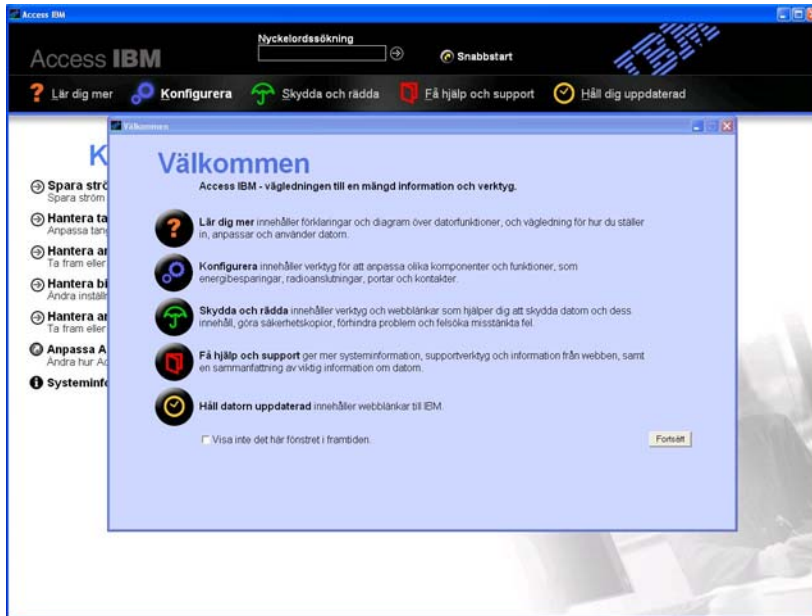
Access IBM

Access IBM

Nyckelordssökning

Snabbstart

IBM

Lär dig mer Konfigurera Skydda och rädda Få hjälp och support Håll dig uppdaterad

K

Spara strö
Spara ström

Hantera ta
Anpassa tan

Hantera ar
Ta fram eller

Hantera bi
Ändra inställ

Hantera ar
Ta fram eller

Anpassa A
Ändra hur Ac

Systeminfo

Välkommen

Välkommen

Access IBM - vägledningen till en mängd information och verktyg.

Lär dig mer innehåller förklaringar och diagram över datorfunktioner, och vägledning för hur du ställer in, anpassar och använder datorn.

Konfigurera innehåller verktyg för att anpassa olika komponenter och funktioner, som energibesparingar, radioanslutningar, portar och kontakter.

Skydda och rädda innehåller verktyg och webblänkar som hjälper dig att skydda datorn och dess innehåll, göra säkerhetskopior, förhindra problem och felsöka misstänkta fel.

Få hjälp och support ger mer systeminformation, supportverktyg och information från webben, samt en sammanfattning av viktig information om datorn.

Håll datorn uppdaterad innehåller webblänkar till IBM.

Visa inte det här fönstret i framtiden.

Fortsätt